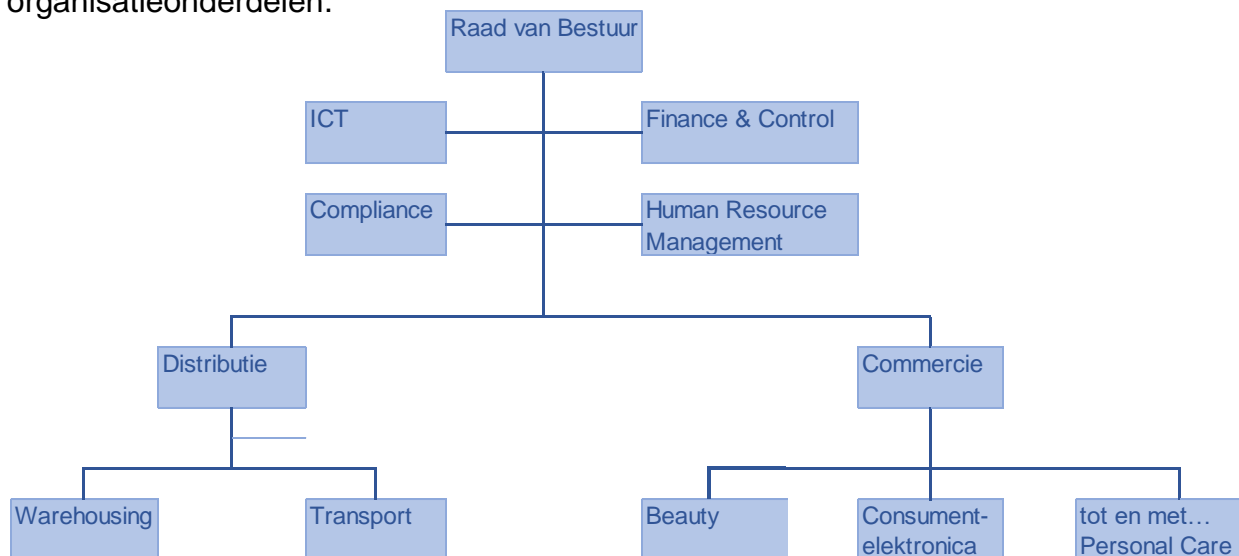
organisatieonderdelen.

Raad van Bestuur

ICT

Finance & Control

Compliance

Human Resource Management

Distributie

Commercie

Warehousing

Transport

Beauty

Consumentelektronica

tot en met… Personal Care